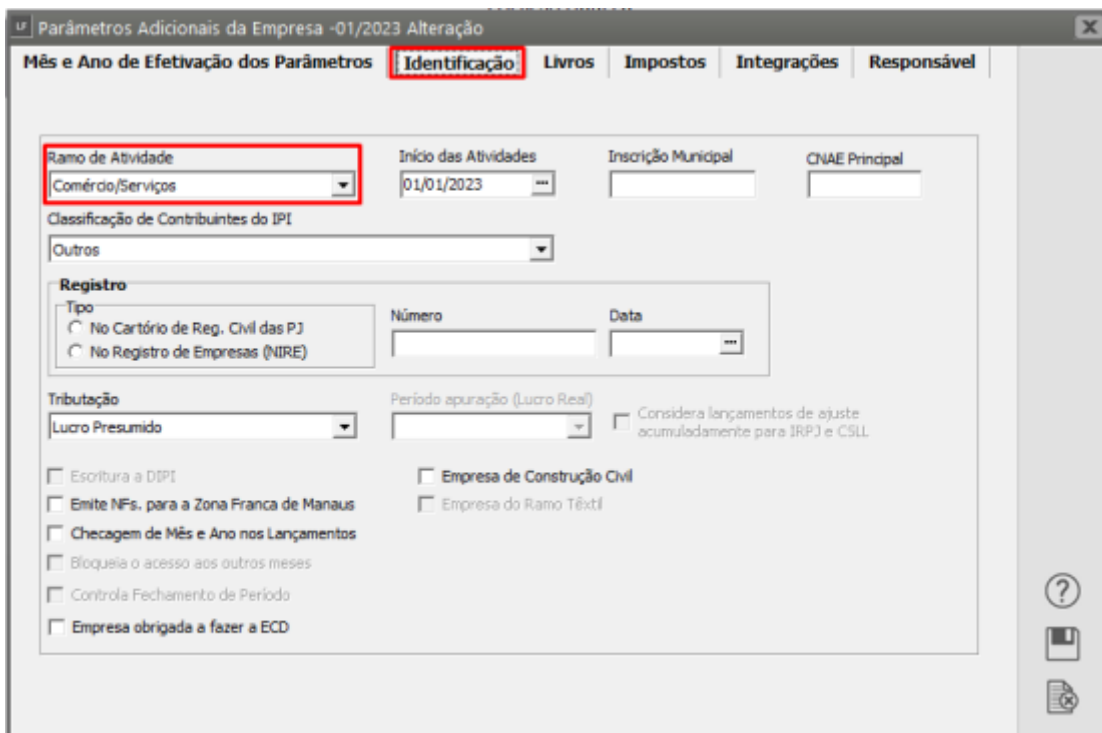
LF Parâmetros Adicionais da Empresa -01/2023 Alteração

Mês e Ano de Efetivação dos Parâmetros | Identificação | Livros | Impostos | Integrações | Responsável

Ramo de Atividade
Comércio/Serviços

Início das Atividades
01/01/2023

Inscrição Municipal

CNAE Principal

Classificação de Contribuintes do IPI
Outros

Registro
Tipo
No Cartório de Reg. Civil das PJ
No Registro de Empresas (NIRE)

Número

Data

Tributação
Lucro Presumido

Período apuração (Lucro Real)

Considera lançamentos de ajuste acumuladamente para IRPJ e CSLL

Escritura a DIPI
Emite NFs. para a Zona Franca de Manaus
Checagem de Mês e Ano nos Lançamentos
Bloqueia o acesso aos outros meses
Controla Fechamento de Período
Empresa obrigada a fazer a ECD

Empresa de Construção Civil
Empresa do Ramo Têxtil

?